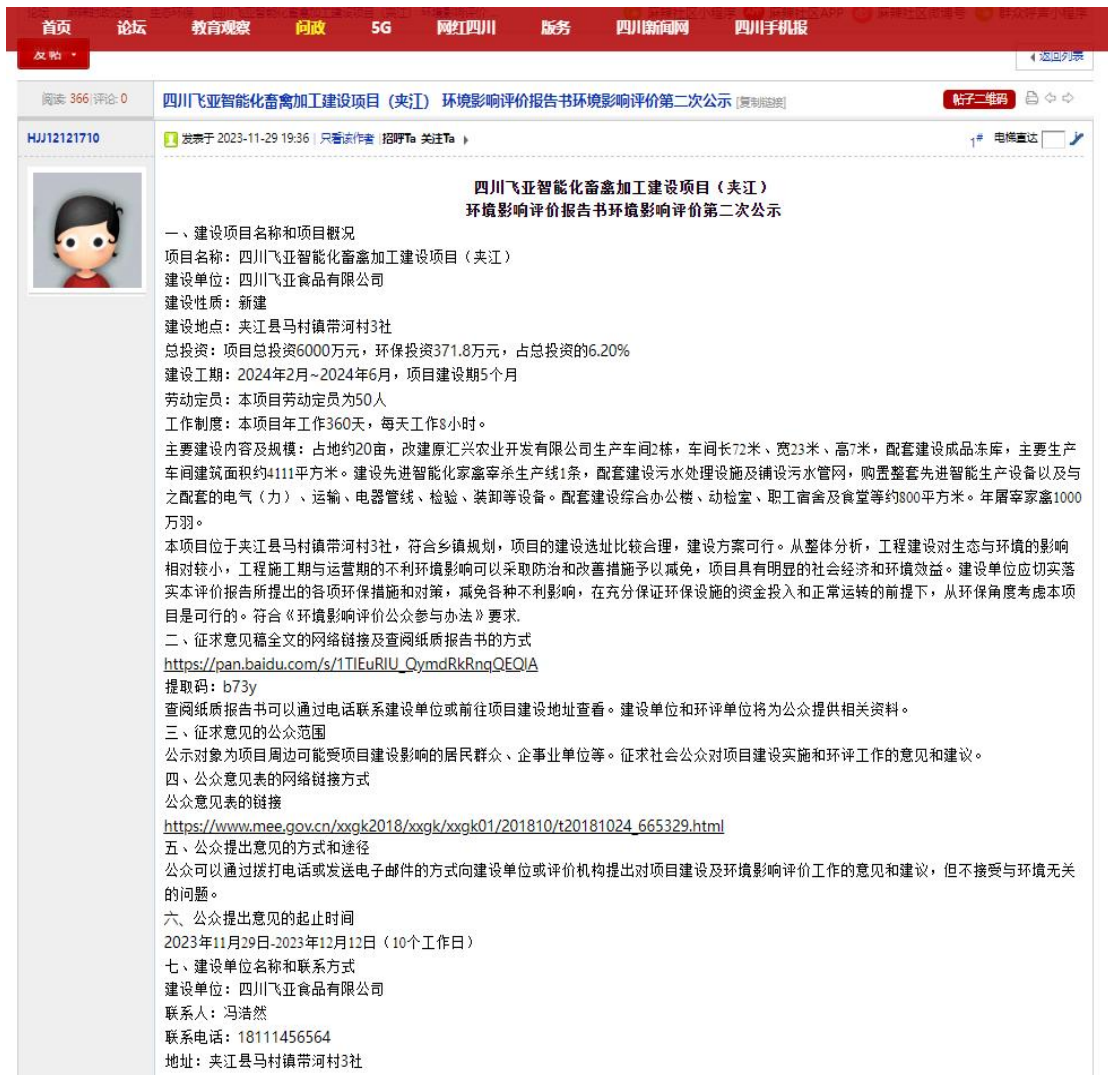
首页 论坛 教育观察 问政 5G 网红四川 版务 四川新闻网 四川手机报

发帖

返回列表

阅读: 366 | 评论: 0

四川飞亚智能化畜禽加工建设项目（夹江） 环境影响评价报告书环境影响评价第二次公示 [复制链接]

帖子二维码

HJJ12121710

发表于 2023-11-29 19:36 | 只看该作者 | 招呼Ta 关注Ta

1# 电梯直达

四川飞亚智能化畜禽加工建设项目（夹江）
环境影响评价报告书环境影响评价第二次公示

一、建设项目名称和项目概况
项目名称：四川飞亚智能化畜禽加工建设项目（夹江）
建设单位：四川飞亚食品有限公司
建设性质：新建
建设地点：夹江县马村镇带河村3社
总投资：项目总投资6000万元，环保投资371.8万元，占总投资的6.20%
建设工期：2024年2月~2024年6月，项目建设期5个月
劳动定员：本项目劳动定员为50人
工作制度：本项目年工作360天，每天工作8小时。
主要建设内容及规模：占地约20亩，改建原汇兴农业开发有限公司生产车间2栋，车间长72米、宽23米、高7米，配套建设成品冻库，主要生产车间建筑面积约4111平方米。建设先进智能化家禽宰杀生产线1条，配套建设污水处理设施及铺设污水管网，购置整套先进智能生产设备以及与之配套的电气（力）、运输、电器管线、检验、装卸等设备。配套建设综合办公楼、动检室、职工宿舍及食堂等约800平方米。年屠宰家禽1000万羽。
本项目位于夹江县马村镇带河村3社，符合乡镇规划，项目的建设选址比较合理，建设方案可行。从整体分析，工程建设对生态与环境的影响相对较小，工程施工期与运营期的不利环境影响可以采取防治和改善措施予以减免，项目具有明显的社会经济和环境效益。建设单位应切实落实本评价报告所提出的各项环保措施和对策，减免各种不利影响，在充分保证环保设施的资金投入和正常运转的前提下，从环保角度考虑本项目是可行的。符合《环境影响评价公众参与办法》要求.
二、征求意见稿全文的网络链接及查阅纸质报告书的方式
https://pan.baidu.com/s/1TIEuRIU_QymdRkRnqQEQIA
提取码：b73y
查阅纸质报告书可以通过电话联系建设单位或前往项目建设地址查看。建设单位和环评单位将为公众提供相关资料。
三、征求意见的公众范围
公示对象为项目周边可能受项目建设影响的居民群众、企事业单位等。征求社会公众对项目建设实施和环评工作的意见和建议。
四、公众意见表的网络链接方式
公众意见表的链接
https://www.mee.gov.cn/xxgk2018/xxgk/xxgk01/201810/t20181024_665329.html
五、公众提出意见的方式和途径
公众可以通过拨打电话或发送电子邮件的方式向建设单位或评价机构提出对项目建设及环境影响评价工作的意见和建议，但不接受与环境无关的问题。
六、公众提出意见的起止时间
2023年11月29日-2023年12月12日（10个工作日）
七、建设单位名称和联系方式
建设单位：四川飞亚食品有限公司
联系人：冯浩然
联系电话：18111456564
地址：夹江县马村镇带河村3社